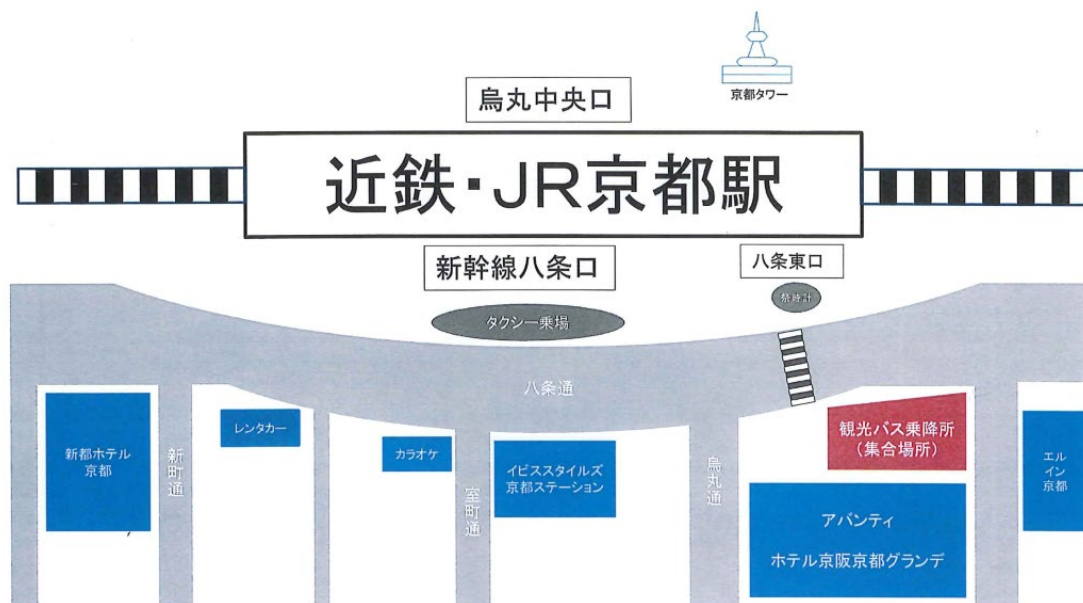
京都タワー

烏丸中央口

近鉄・JR京都駅

新幹線八条口

八条東口

精時計

タクシー乗場

八条通

新都ホテル京都

新町通

レンタカー

カラオケ

室町通

イビススタイルズ京都ステーション

烏丸通

観光バス乗降所
(集合場所)

アバンティ

ホテル京阪京都グランデ

エルイン京都